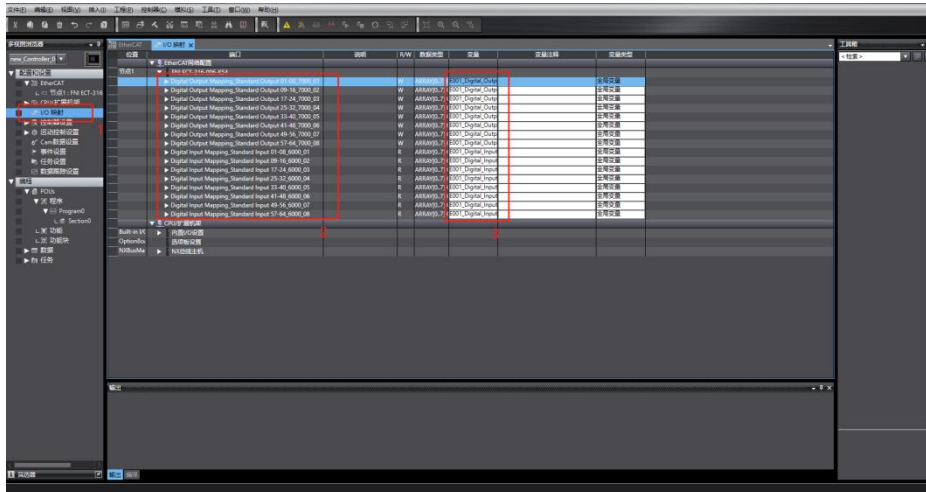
文件(F) 编辑(E) 视图(V) 插入(I) 工程(P) 控制器(C) 模拟(S) 工具(T) 窗口(W) 帮助(H)

多视图浏览器
new_Controller_0
▼ 配置和设置
▼ EtherCAT
节点1 : FNI ECT-316
CPU/扩展机架
I/O 映射
控制器设置
运动控制设置
Cam数据设置
事件设置
任务设置
数据跟踪设置
▼ 编程
▼ POUs
▼ 程序
▼ Program0
Section0
功能
功能块
数据
任务

EtherCAT
I/O 映射

| 位置 | 端口 | 说明 | R/W | 数据类型 | 变量 | 变量注释 | 变量类型 |
|---|---|---|---|---|---|---|---|
| | ▼ EtherCAT网络配置 | | | | | | |
| 节点1 | ▼ FNI ECT-316-096-858 | | | | | | |
| | Digital Output Mapping_Standard Output 01-08_7000_01 | | W | ARRAY[0..7] | E001_Digital_Outp | | 全局变量 |
| | Digital Output Mapping_Standard Output 09-16_7000_02 | | W | ARRAY[0..7] | E001_Digital_Outp | | 全局变量 |
| | Digital Output Mapping_Standard Output 17-24_7000_03 | | W | ARRAY[0..7] | E001_Digital_Outp | | 全局变量 |
| | Digital Output Mapping_Standard Output 25-32_7000_04 | | W | ARRAY[0..7] | E001_Digital_Outp | | 全局变量 |
| | Digital Output Mapping_Standard Output 33-40_7000_05 | | W | ARRAY[0..7] | E001_Digital_Outp | | 全局变量 |
| | Digital Output Mapping_Standard Output 41-48_7000_06 | | W | ARRAY[0..7] | E001_Digital_Outp | | 全局变量 |
| | Digital Output Mapping_Standard Output 49-56_7000_07 | | W | ARRAY[0..7] | E001_Digital_Outp | | 全局变量 |
| | Digital Output Mapping_Standard Output 57-64_7000_08 | | W | ARRAY[0..7] | E001_Digital_Outp | | 全局变量 |
| | Digital Input Mapping_Standard Input 01-08_6000_01 | | R | ARRAY[0..7] | E001_Digital_Input | | 全局变量 |
| | Digital Input Mapping_Standard Input 09-16_6000_02 | | R | ARRAY[0..7] | E001_Digital_Input | | 全局变量 |
| | Digital Input Mapping_Standard Input 17-24_6000_03 | | R | ARRAY[0..7] | E001_Digital_Input | | 全局变量 |
| | Digital Input Mapping_Standard Input 25-32_6000_04 | | R | ARRAY[0..7] | E001_Digital_Input | | 全局变量 |
| | Digital Input Mapping_Standard Input 33-40_6000_05 | | R | ARRAY[0..7] | E001_Digital_Input | | 全局变量 |
| | Digital Input Mapping_Standard Input 41-48_6000_06 | | R | ARRAY[0..7] | E001_Digital_Input | | 全局变量 |
| | Digital Input Mapping_Standard Input 49-56_6000_07 | | R | ARRAY[0..7] | E001_Digital_Input | | 全局变量 |
| | Digital Input Mapping_Standard Input 57-64_6000_08 | | R | ARRAY[0..7] | E001_Digital_Input | | 全局变量 |
| | ▼ CPU/扩展机架 | | | | | | |
| Built-in I/O | 内置I/O设置 | | | | | | |
| Option Bo | 选项板设置 | | | | | | |
| NXBusMa | NX总线主机 | | | | | | |

1
2
3

输出
工具箱
<检索>